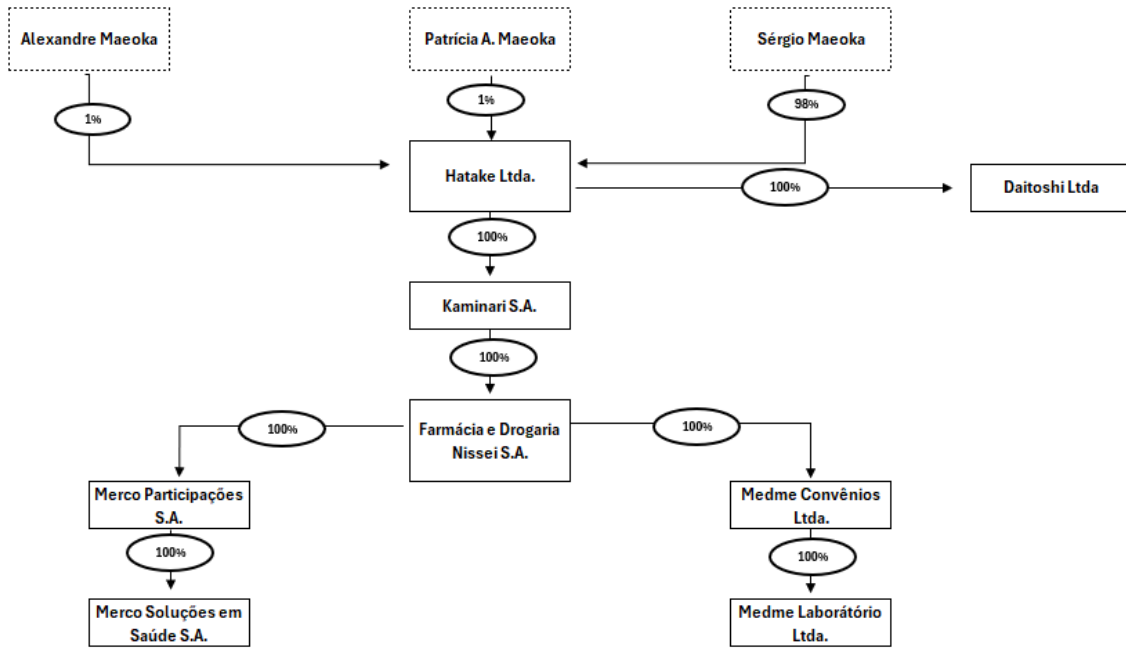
Alexandre Maeoka

Patrícia A. Maeoka

Sérgio Maeoka

1%

1%

98%

Hatake Ltda.

100%

Daitoshi Ltda

100%

Kaminari S.A.

100%

Farmácia e Drogaria Nissei S.A.

100%

100%

Merco Participações S.A.

Medme Convênios Ltda.

100%

100%

Merco Soluções em Saúde S.A.

Medme Laboratório Ltda.